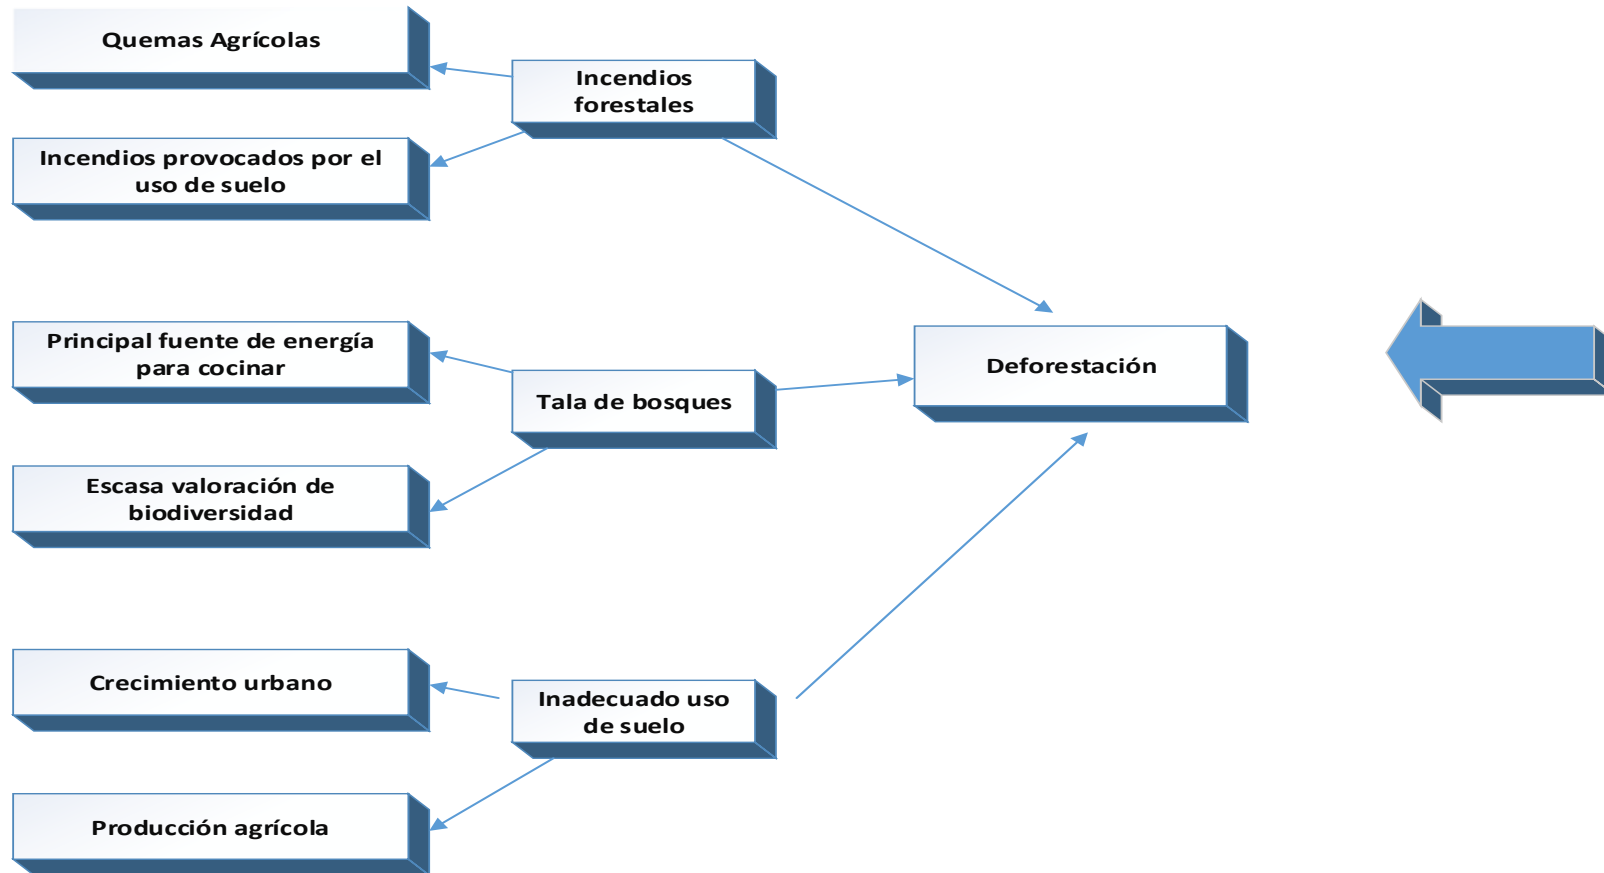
Quemas Agrícolas

Incendios forestales

Incendios provocados por el uso de suelo

Principal fuente de energía para cocinar

Tala de bosques

Deforestación

Escasa valoración de biodiversidad

Crecimiento urbano

Inadecuado uso de suelo

Producción agrícola